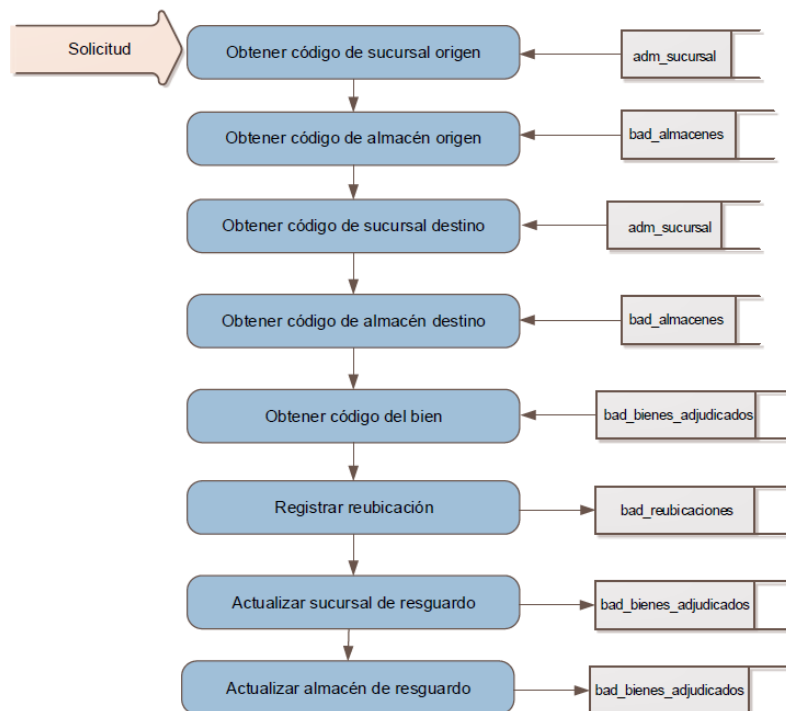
Solicitud

Obtener código de sucursal origen

adm_sucursal

Obtener código de almacén origen

bad_almacenes

Obtener código de sucursal destino

adm_sucursal

Obtener código de almacén destino

bad_almacenes

Obtener código del bien

bad_bienes_adjudicados

Registrar reubicación

bad_reubicaciones

Actualizar sucursal de resguardo

bad_bienes_adjudicados

Actualizar almacén de resguardo

bad_bienes_adjudicados